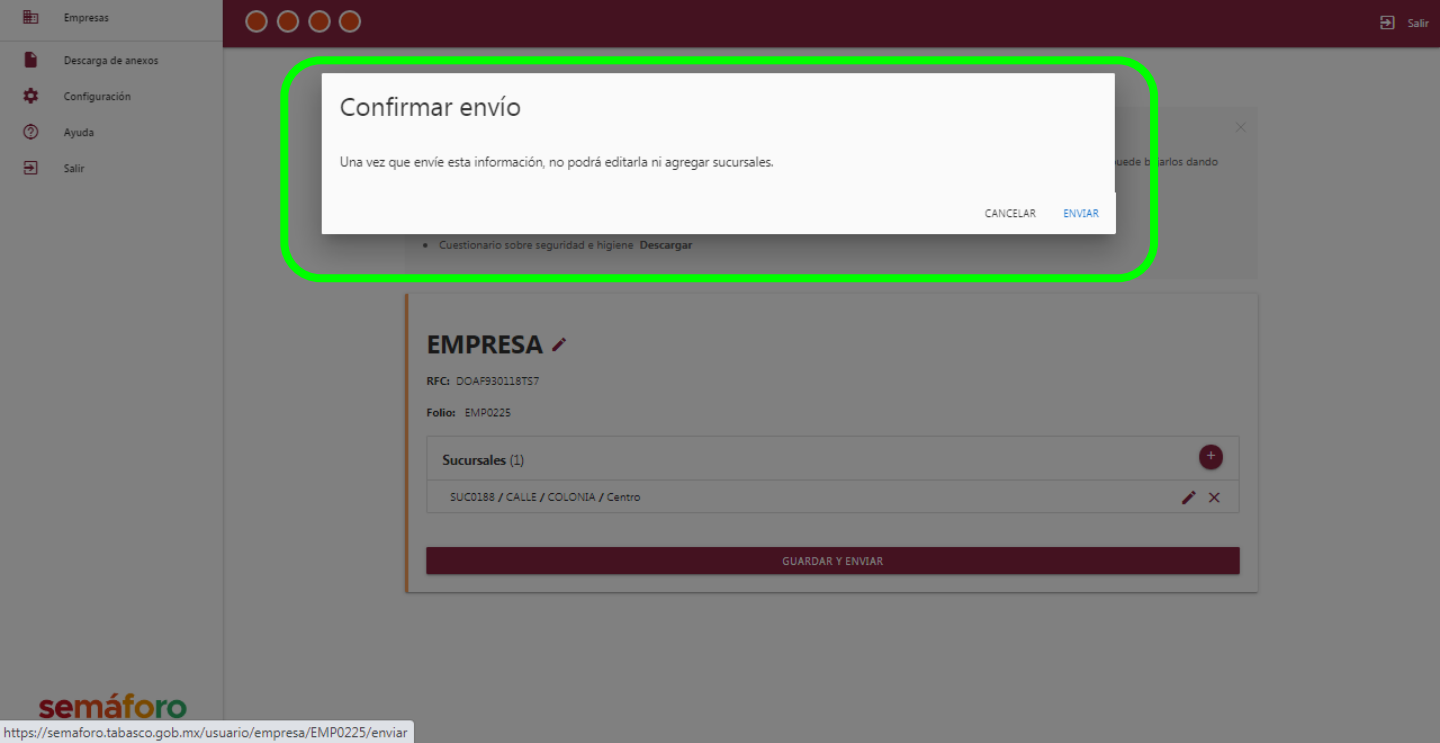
Empresas

Descarga de anexos

Configuración

Ayuda

Salir

Salir

Confirmar envío

Una vez que envíe esta información, no podrá editarla ni agregar sucursales.

CANCELAR ENVIAR

uede b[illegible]arlos dando

• Cuestionario sobre seguridad e higiene Descargar

EMPRESA

RFC: DOAF930118TS7

Folio: EMP0225

Sucursales (1)

SUC0188 / CALLE / COLONIA / Centro

GUARDAR Y ENVIAR

semáforo

https://semaforo.tabasco.gob.mx/usuario/empresa/EMP0225/enviar